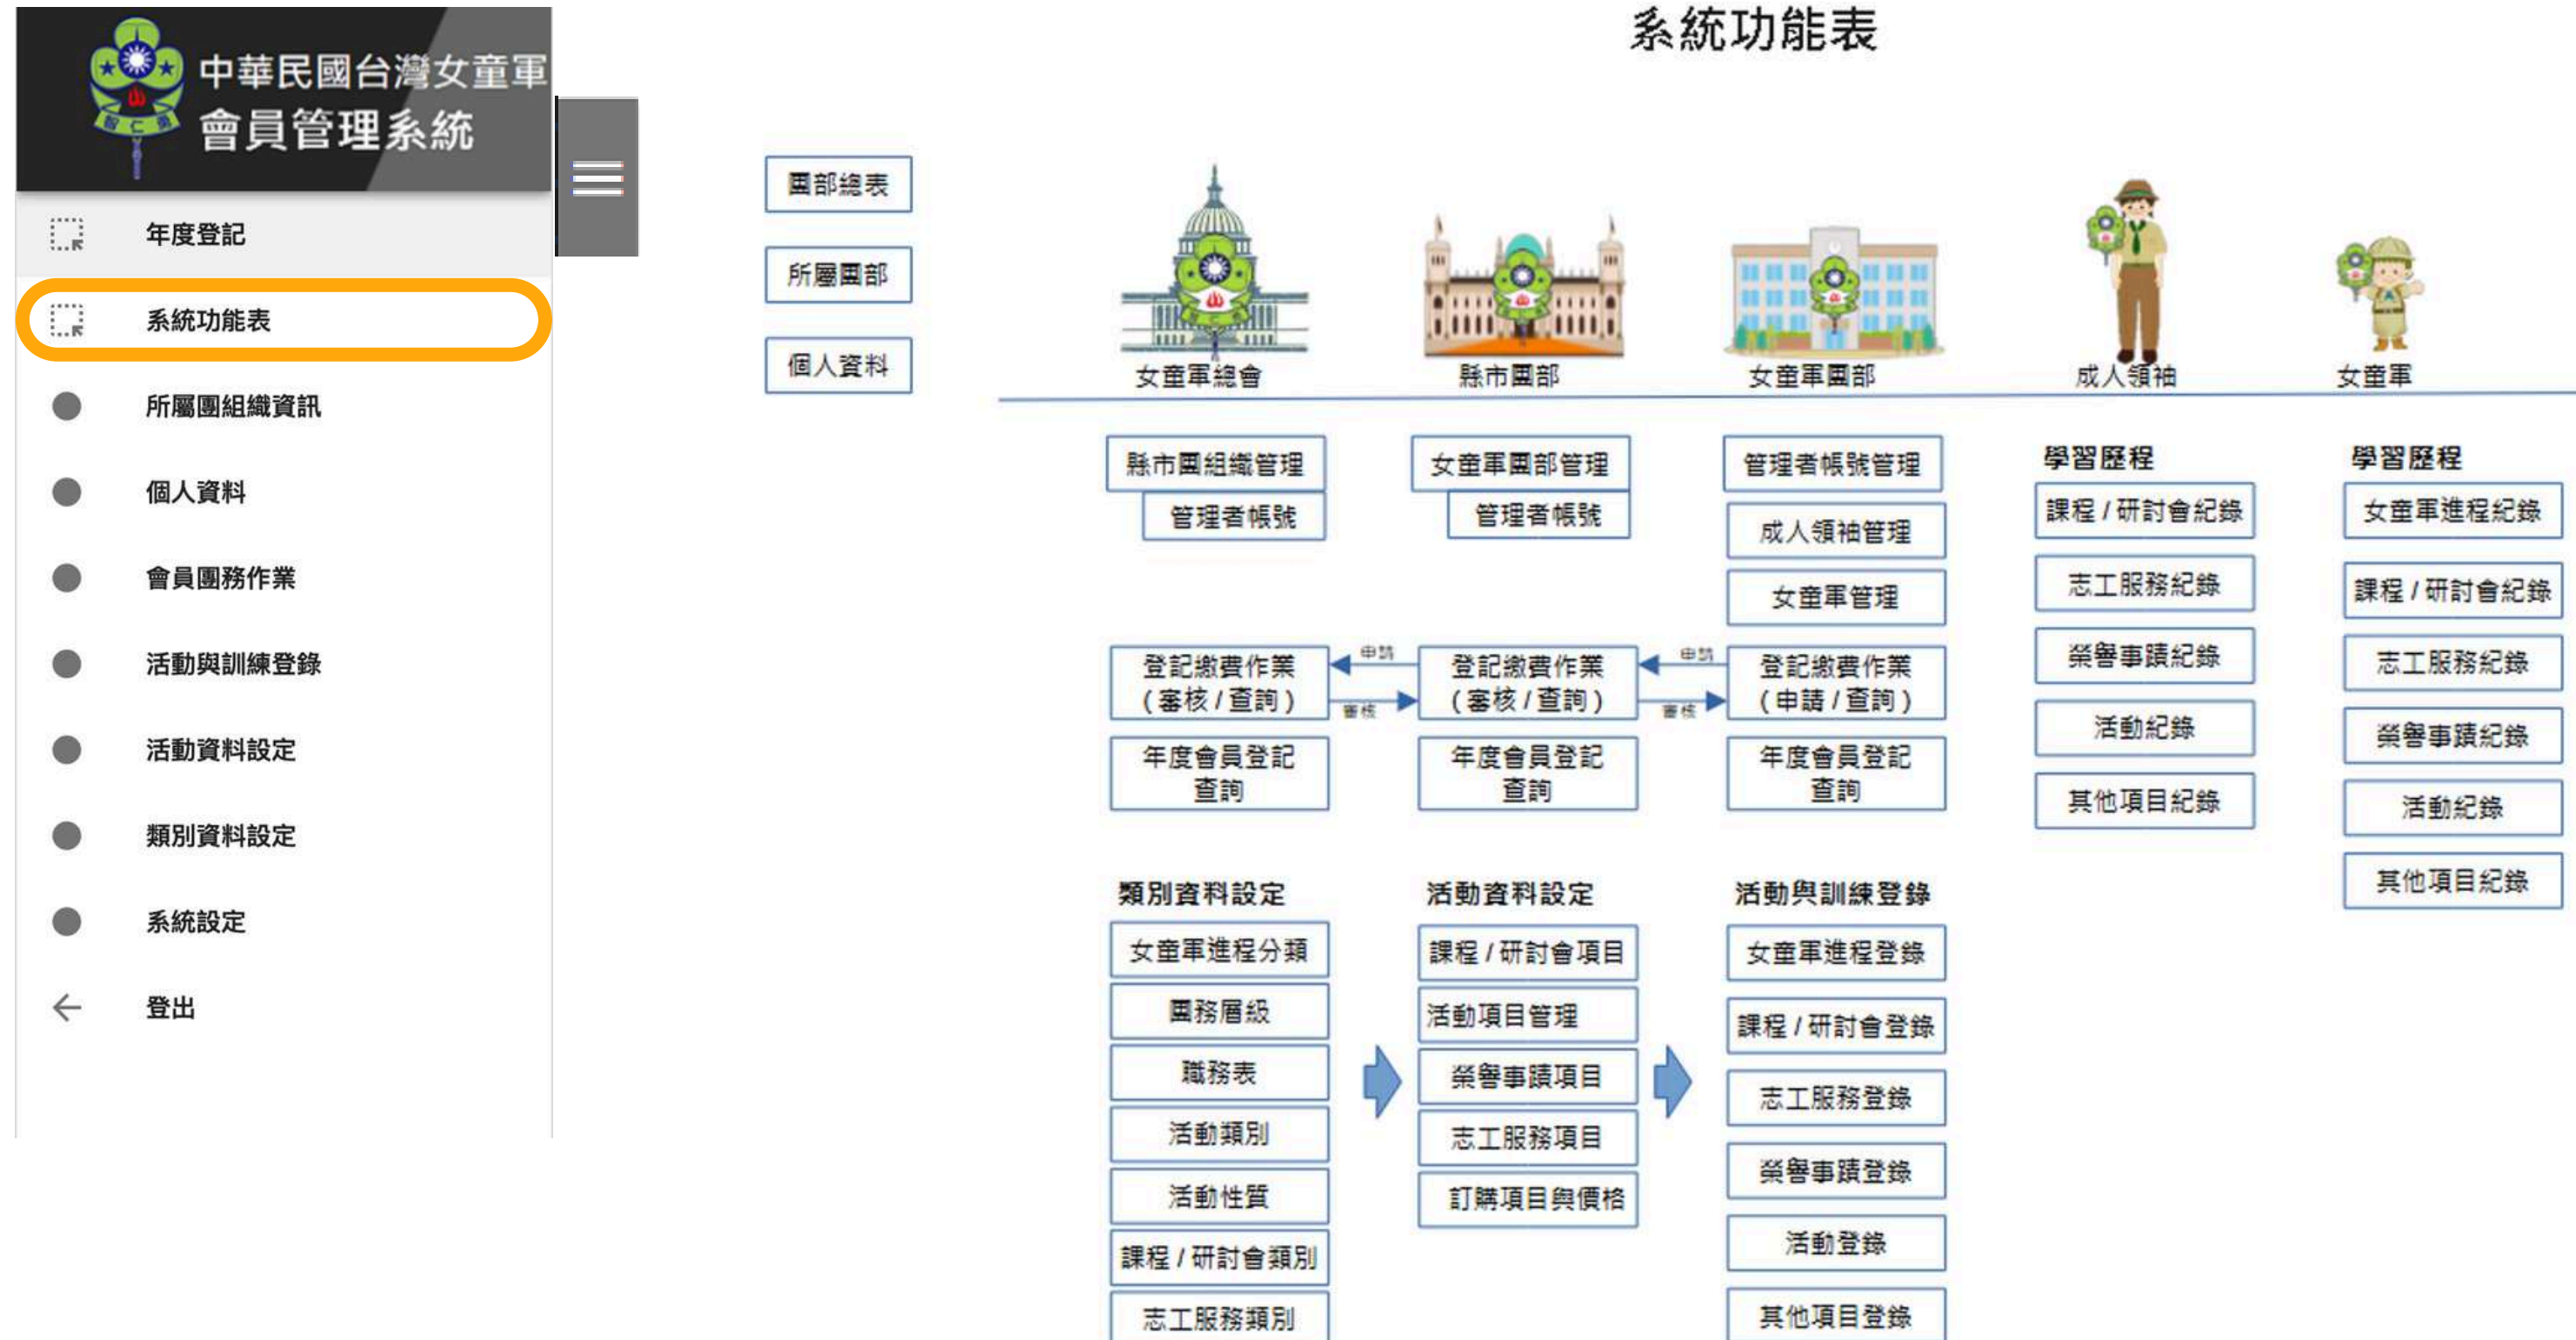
中華民國台灣女童軍
會員管理系統

年度登記
系統功能表
所屬團組織資訊
個人資料
會員團務作業
活動與訓練登錄
活動資料設定
類別資料設定
系統設定
登出

系統功能表

團部總表
所屬團部
個人資料

女童軍總會
縣市團部
女童軍團部
成人領袖
女童軍

縣市團組織管理
管理者帳號

女童軍團部管理
管理者帳號

管理者帳號管理
成人領袖管理
女童軍管理

學習歷程
課程 / 研討會紀錄
志工服務紀錄
榮譽事蹟紀錄
活動紀錄
其他項目紀錄

學習歷程
女童軍進程紀錄
課程 / 研討會紀錄
志工服務紀錄
榮譽事蹟紀錄
活動紀錄
其他項目紀錄

登記繳費作業
(審核 / 查詢)
年度會員登記
查詢

申請
審核

登記繳費作業
(審核 / 查詢)
年度會員登記
查詢

申請
審核

登記繳費作業
(申請 / 查詢)
年度會員登記
查詢

類別資料設定
女童軍進程分類
團務層級
職務表
活動類別
活動性質
課程 / 研討會類別
志工服務類別

活動資料設定
課程 / 研討會項目
活動項目管理
榮譽事蹟項目
志工服務項目
訂購項目與價格

活動與訓練登錄
女童軍進程登錄
課程 / 研討會登錄
志工服務登錄
榮譽事蹟登錄
活動登錄
其他項目登錄